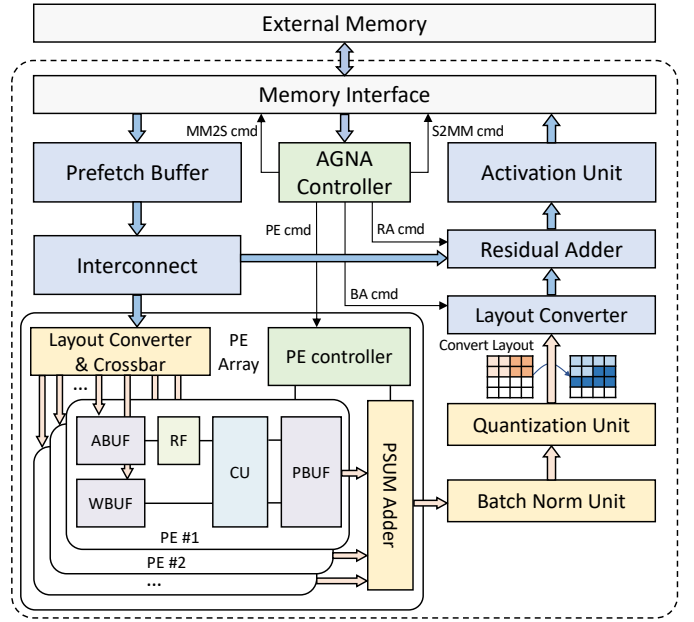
External Memory

Memory Interface

MM2S cmd

S2MM cmd

Prefetch Buffer

AGNA Controller

Activation Unit

PE cmd

RA cmd

Interconnect

Residual Adder

BA cmd

Layout Converter

Layout Converter & Crossbar

PE Array

PE controller

Convert Layout

...

ABUF

RF

CU

PBUF

PSUM Adder

Quantization Unit

WBUF

Batch Norm Unit

PE #1

PE #2

...